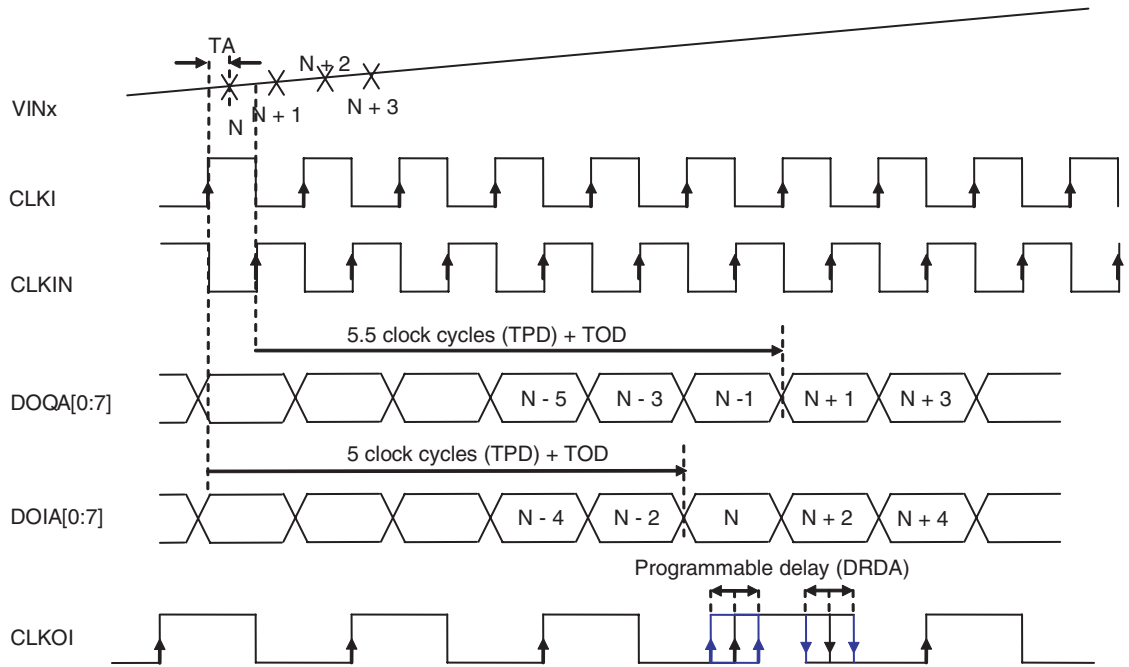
TA

N + 2

VINx

N

N + 1

N + 3

CLKI

CLKIN

5.5 clock cycles (TPD) + TOD

DOQA[0:7]

N - 5

N - 3

N -1

N + 1

N + 3

5 clock cycles (TPD) + TOD

DOIA[0:7]

N - 4

N - 2

N

N + 2

N + 4

Programmable delay (DRDA)

CLKOI